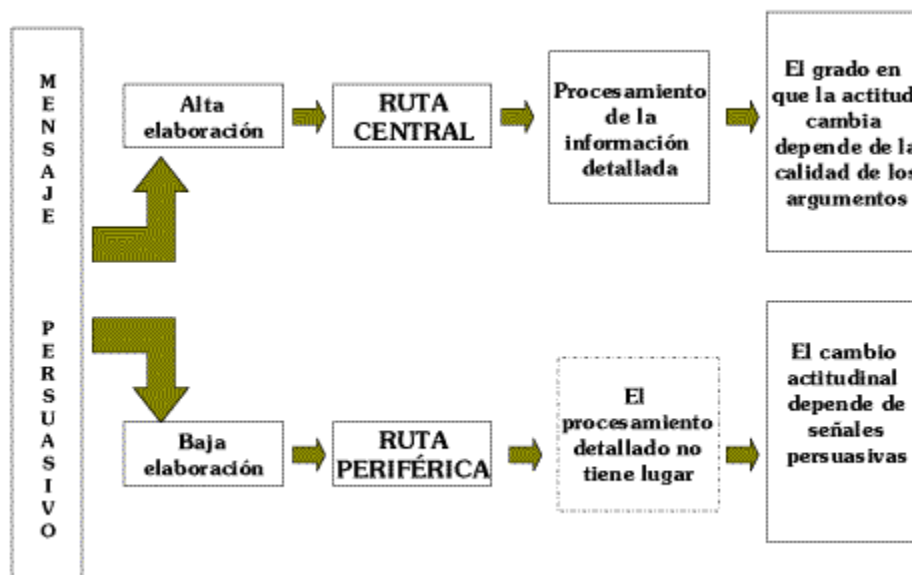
M
E
N
S
A
J
E

P
E
R
S
U
A
S
I
V
O

Alta elaboración

RUTA CENTRAL

Procesamiento de la información detallada

El grado en que la actitud cambia depende de la calidad de los argumentos

Baja elaboración

RUTA PERIFÉRICA

El procesamiento detallado no tiene lugar

El cambio actitudinal depende de señales persuasivas